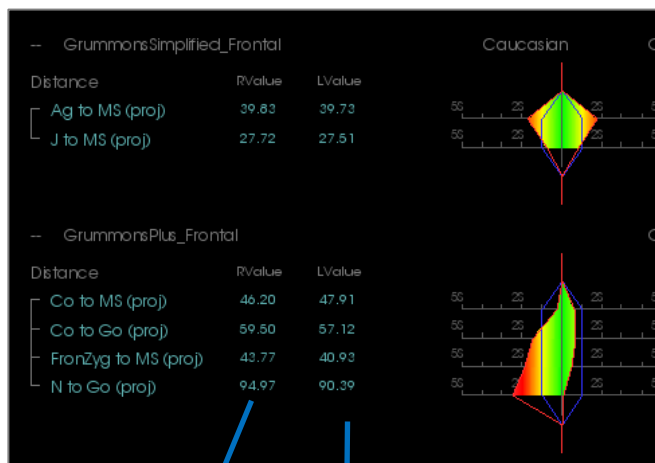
-- GrummonsSimplified_Frontal

Caucasian

| Distance | RValue | LValue |
|---|---|---|
| Ag to MS (proj) | 39.83 | 39.73 |
| J to MS (proj) | 27.72 | 27.51 |

55 25 25 5
55 25 25 5

-- GrummonsPlus_Frontal

| Distance | RValue | LValue |
|---|---|---|
| Co to MS (proj) | 46.20 | 47.91 |
| Co to Go (proj) | 59.50 | 57.12 |
| FronZyg to MS (proj) | 43.77 | 40.93 |
| N to Go (proj) | 94.97 | 90.39 |

55 25 25 5
55 25 25 5
55 25 25 5
55 25 25 5